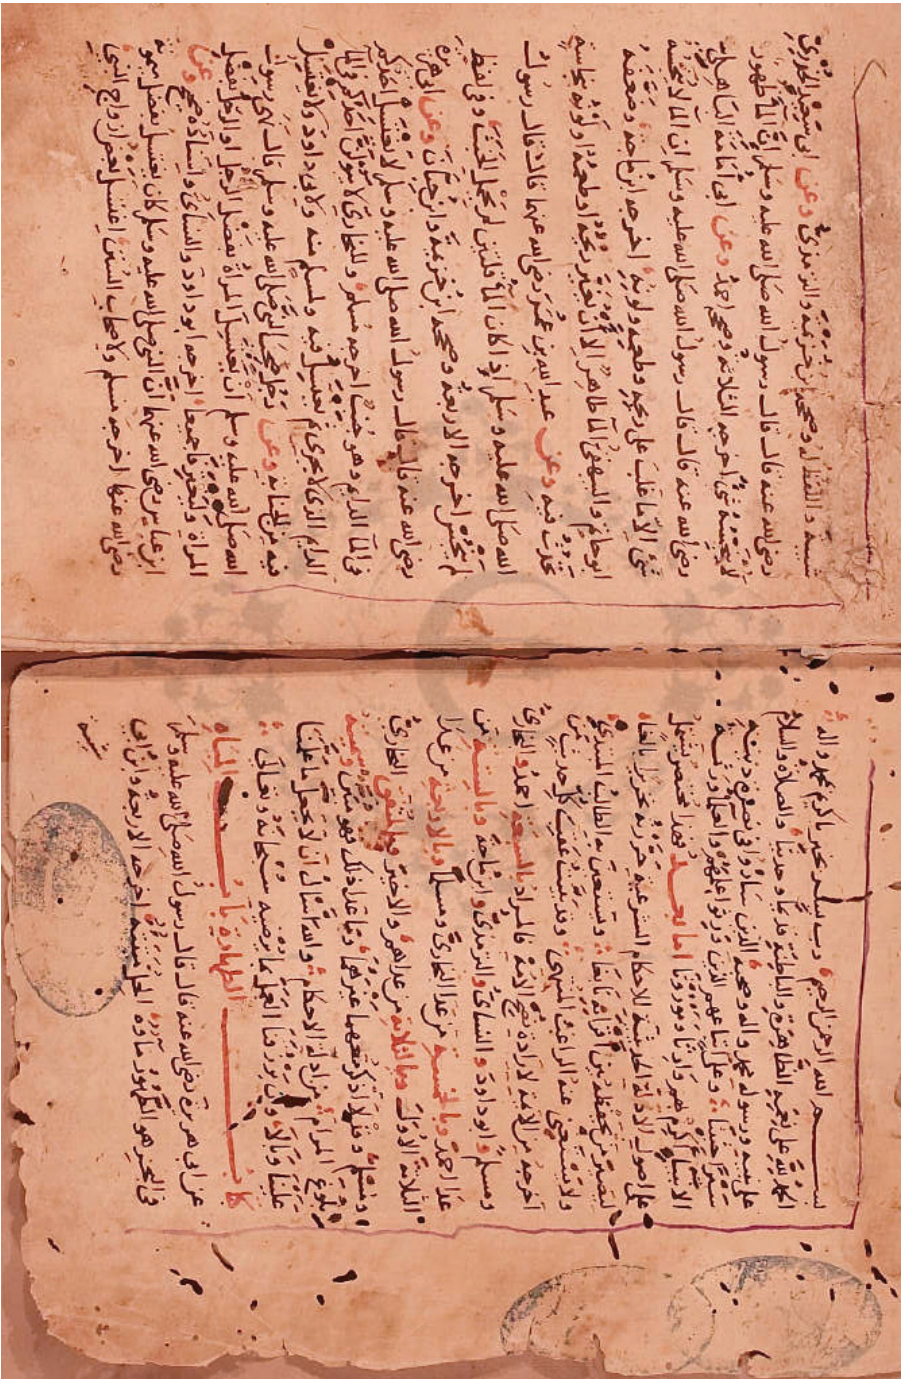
بسم الله الرحمن الرحيم وبه نستعين

الحمد لله على نعمه الظاهرة والباطنة قديما وحديثا والصلاة والسلام على نبيه ورسوله محمد وآله وصحبه الذين ساروا في نصرة دينه سيرا حثيثا وعلى أتباعهم الذين ورثوا علمهم والعلماء ورثة الأنبياء أكرم بهم وارثا وموروثا أما بعد فهذا مختصر يشتمل على أصول الأدلة الحديثية للأحكام الشرعية حررته تحريرا بالغا ليصير من يحفظه من بين أقرانه نابغا ويستعين به الطالب المبتدي ولا يستغني عنه الراغب المنتهي وقد بينت عقب كل حديث من أخرجه من الأئمة لإرادة نصح الأمة فالمراد بالسبعة أحمد والبخاري ومسلم وأبو داود والترمذي والنسائي وابن ماجه وبالستة من عدا أحمد وبالخمسة من عدا البخاري ومسلم وقد أقول الأربعة وأحمد وبالأربعة من عدا الثلاثة الأول وبالثلاثة من عداهم والأخير وبالمتفق عليه البخاري ومسلم وقد لا أذكر معهما غيرهما وما عدا ذلك فهو مبين وسميته بلوغ المرام من أدلة الأحكام والله أسأل أن لا يجعل ما علمنا علينا وبالا وأن يرزقنا العمل بما يرضيه سبحانه وتعالى

كتاب الطهارة باب المياه

عن أبي هريرة رضي الله عنه قال قال رسول الله صلى الله عليه وسلم في البحر هو الطهور ماؤه الحل ميتته أخرجه الأربعة وابن أبي شيبة

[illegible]

وصححه ابن خزيمة والترمذي ورواه مالك والشافعي وأحمد وعن أبي سعيد الخدري رضي الله عنه قال قال رسول الله صلى الله عليه وسلم إن الماء طهور لا ينجسه شيء أخرجه الثلاثة وصححه أحمد وعن أبي أمامة الباهلي رضي الله عنه قال قال رسول الله صلى الله عليه وسلم إن الماء لا ينجسه شيء إلا ما غلب على ريحه وطعمه ولونه أخرجه ابن ماجه وضعفه أبو حاتم وللبيهقي الماء طهور إلا إن تغير ريحه أو طعمه أو لونه بنجاسة تحدث فيه وعن عبد الله بن عمر رضي الله عنهما قال قال رسول الله صلى الله عليه وسلم إذا كان الماء قلتين لم يحمل الخبث وفي لفظ لم ينجس أخرجه الأربعة وصححه ابن خزيمة وابن حبان وعن أبي هريرة رضي الله عنه قال قال رسول الله صلى الله عليه وسلم لا يغتسل أحدكم في الماء الدائم وهو جنب أخرجه مسلم وللبخاري لا يبولن أحدكم في الماء الدائم الذي لا يجري ثم يغتسل فيه ولمسلم منه ولأبي داود ولا يغتسل فيه من الجنابة وعن رجل صحب النبي صلى الله عليه وسلم قال نهى رسول الله صلى الله عليه وسلم أن تغتسل المرأة بفضل الرجل أو الرجل بفضل المرأة وليغترفا جميعا أخرجه أبو داود والنسائي وإسناده صحيح وعن ابن عباس رضي الله عنهما أن النبي صلى الله عليه وسلم كان يغتسل بفضل ميمونة رضي الله عنها أخرجه مسلم ولأصحاب السنن اغتسل بعض أزواج النبي